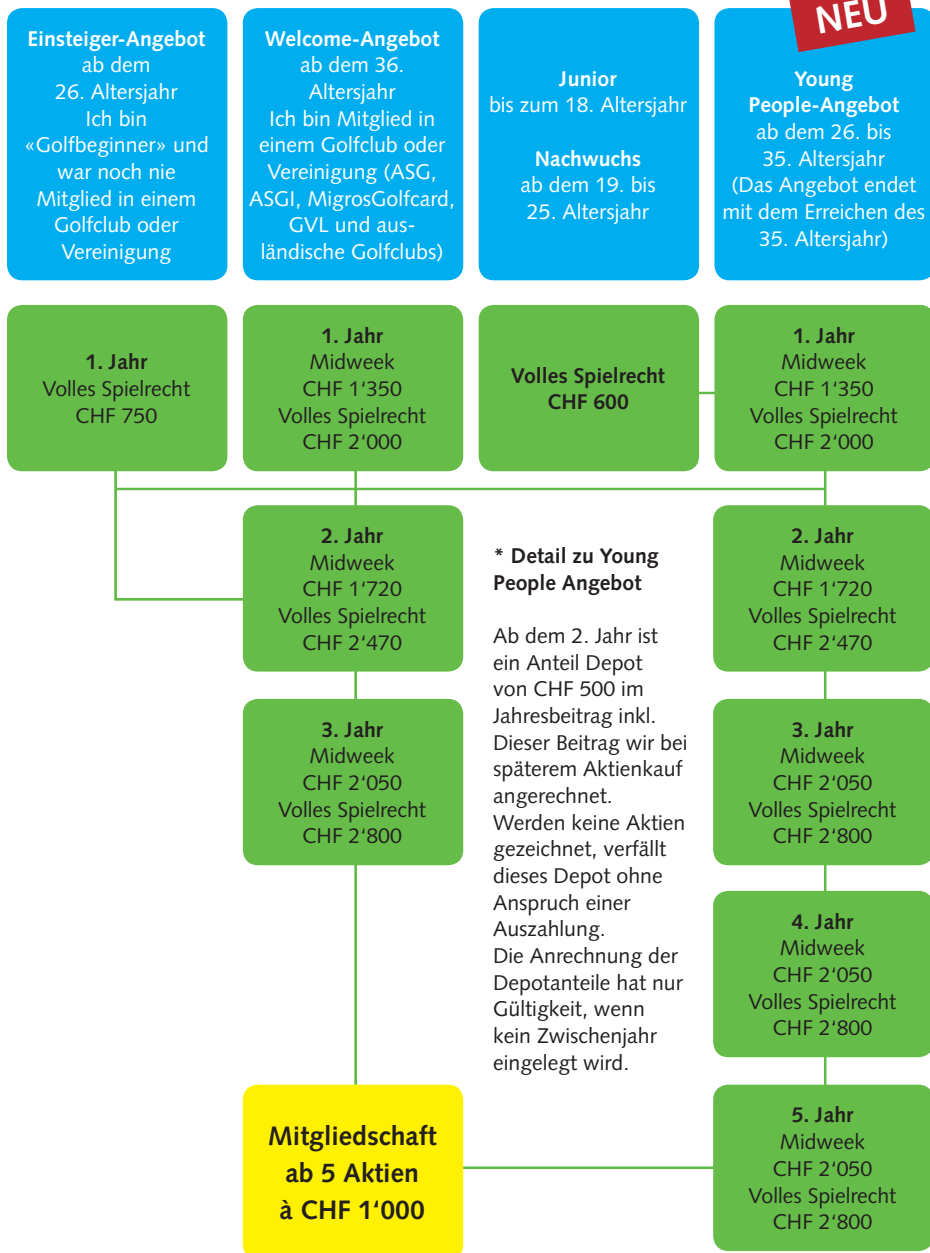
NEU

**Einsteiger-Angebot**
ab dem 26. Altersjahr
Ich bin «Golfbeginner» und war noch nie Mitglied in einem Golfclub oder Vereinigung

**Welcome-Angebot**
ab dem 36. Altersjahr
Ich bin Mitglied in einem Golfclub oder Vereinigung (ASG, ASGI, MigrosGolfcard, GVL und ausländische Golfclubs)

**Junior**
bis zum 18. Altersjahr

**Nachwuchs**
ab dem 19. bis 25. Altersjahr

**Young People-Angebot**
ab dem 26. bis 35. Altersjahr
(Das Angebot endet mit dem Erreichen des 35. Altersjahr)

**1. Jahr**
Volles Spielrecht
CHF 750

**1. Jahr**
Midweek
CHF 1'350
Volles Spielrecht
CHF 2'000

**Volles Spielrecht**
**CHF 600**

**1. Jahr**
Midweek
CHF 1'350
Volles Spielrecht
CHF 2'000

**2. Jahr**
Midweek
CHF 1'720
Volles Spielrecht
CHF 2'470

**\* Detail zu Young People Angebot**

Ab dem 2. Jahr ist ein Anteil Depot von CHF 500 im Jahresbeitrag inkl. Dieser Beitrag wir bei späterem Aktienkauf angerechnet. Werden keine Aktien gezeichnet, verfällt dieses Depot ohne Anspruch einer Auszahlung. Die Anrechnung der Depotanteile hat nur Gültigkeit, wenn kein Zwischenjahr eingelegt wird.

**2. Jahr**
Midweek
CHF 1'720
Volles Spielrecht
CHF 2'470

**3. Jahr**
Midweek
CHF 2'050
Volles Spielrecht
CHF 2'800

**3. Jahr**
Midweek
CHF 2'050
Volles Spielrecht
CHF 2'800

**4. Jahr**
Midweek
CHF 2'050
Volles Spielrecht
CHF 2'800

**Mitgliedschaft ab 5 Aktien à CHF 1'000**

**5. Jahr**
Midweek
CHF 2'050
Volles Spielrecht
CHF 2'800